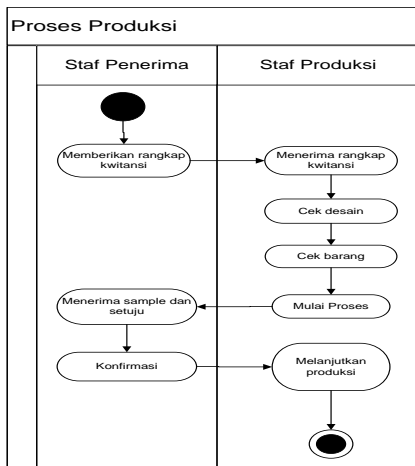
Proses Produksi

Staf Penerima

Staf Produksi

Memberikan rangkap kwitansi

Menerima rangkap kwitansi

Cek desain

Cek barang

Mulai Proses

Menerima sample dan setuju

Konfirmasi

Melanjutkan produksi